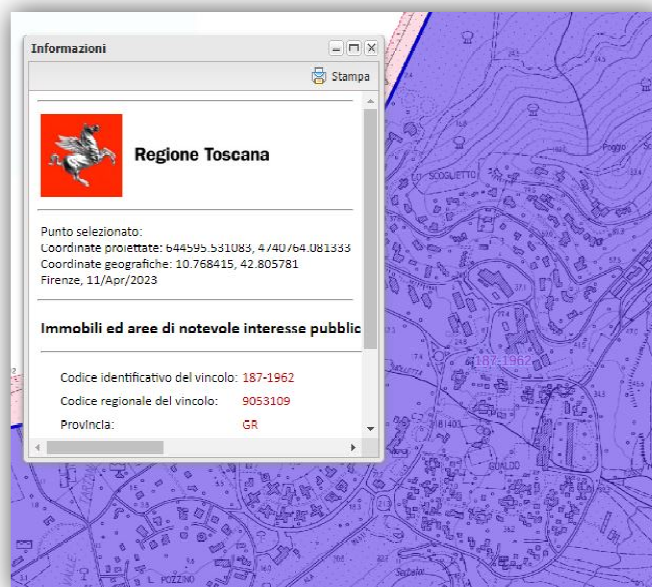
Informazioni

Stampa

Regione Toscana

Punto selezionato:
Coordinate proiettate: 644595.531083, 4740764.081333
Coordinate geografiche: 10.768415, 42.805781
Firenze, 11/Apr/2023

Immobili ed aree di notevole interesse pubblic

Codice identificativo del vincolo: 187-1962
Codice regionale del vincolo: 9053109
Provincia: GR

SCOGLIETTO
Poggio
187-1962
GOLDO
L. POZZINO